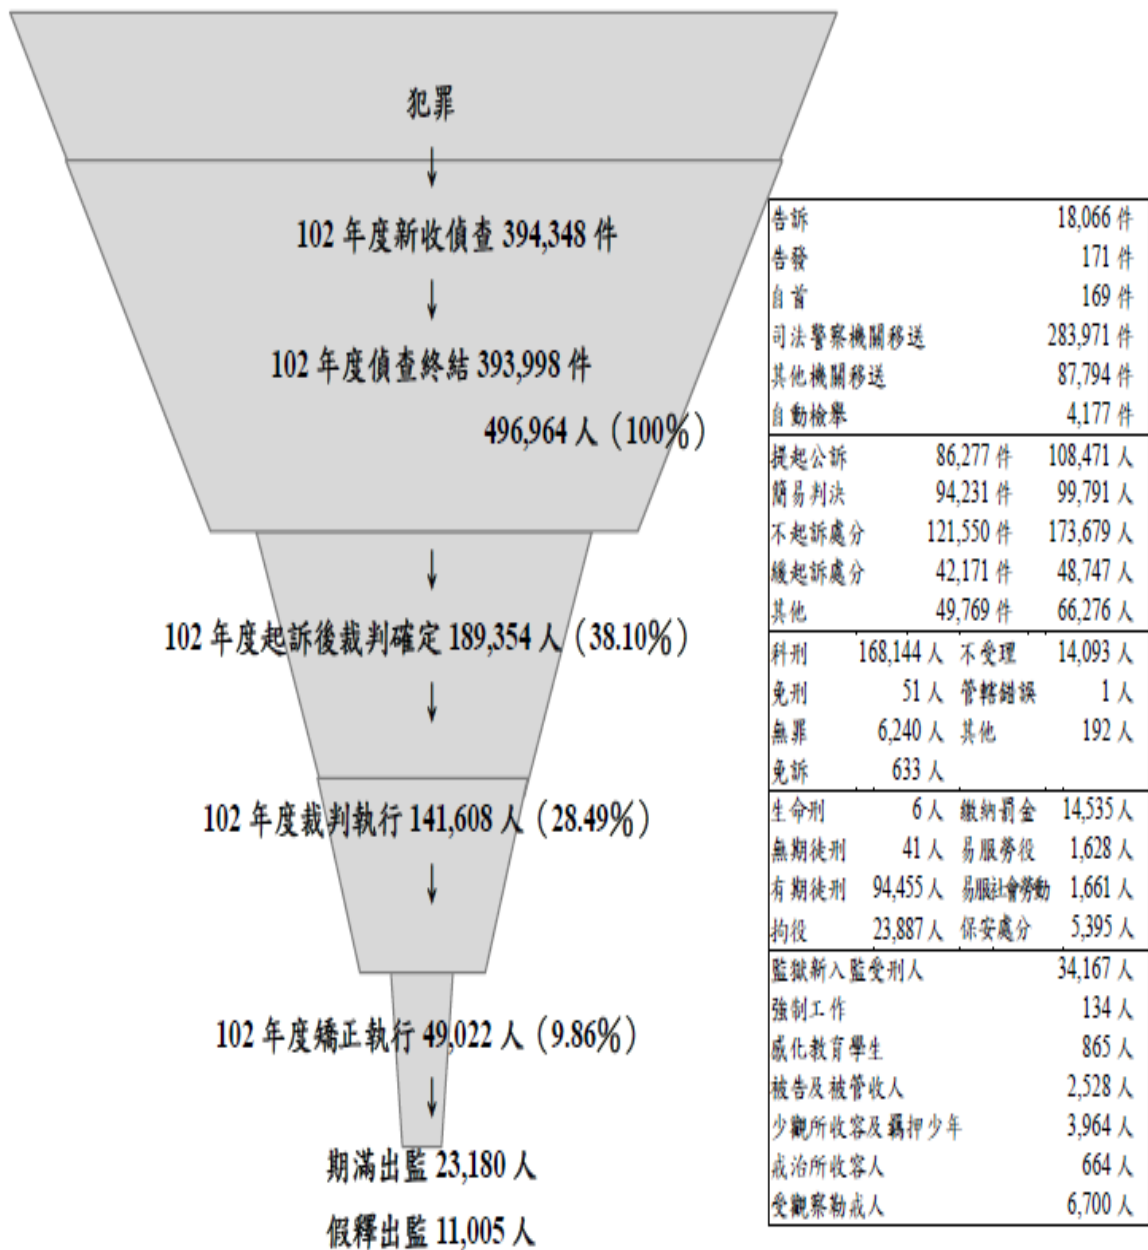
犯罪

↓

102 年度新收偵查 394,348 件

↓

102 年度偵查終結 393,998 件

496,964 人（100%）

↓

102 年度起訴後裁判確定 189,354 人（38.10%）

↓

102 年度裁判執行 141,608 人（28.49%）

↓

102 年度矯正執行 49,022 人（9.86%）

↓

期滿出監 23,180 人

假釋出監 11,005 人

| | |
|---|---|
| 告訴 | 18,066 件 |
| 告發 | 171 件 |
| 自首 | 169 件 |
| 司法警察機關移送 | 283,971 件 |
| 其他機關移送 | 87,794 件 |
| 自動檢舉 | 4,177 件 |

| | | |
|---|---|---|
| 提起公訴 | 86,277 件 | 108,471 人 |
| 簡易判決 | 94,231 件 | 99,791 人 |
| 不起訴處分 | 121,550 件 | 173,679 人 |
| 緩起訴處分 | 42,171 件 | 48,747 人 |
| 其他 | 49,769 件 | 66,276 人 |

| | | | |
|---|---|---|---|
| 科刑 | 168,144 人 | 不受理 | 14,093 人 |
| 免刑 | 51 人 | 管轄錯誤 | 1 人 |
| 無罪 | 6,240 人 | 其他 | 192 人 |
| 免訴 | 633 人 | | |

| | | | |
|---|---|---|---|
| 生命刑 | 6 人 | 繳納罰金 | 14,535 人 |
| 無期徒刑 | 41 人 | 易服勞役 | 1,628 人 |
| 有期徒刑 | 94,455 人 | 易服社會勞動 | 1,661 人 |
| 拘役 | 23,887 人 | 保安處分 | 5,395 人 |

| | |
|---|---|
| 監獄新入監受刑人 | 34,167 人 |
| 強制工作 | 134 人 |
| 感化教育學生 | 865 人 |
| 被告及被管收人 | 2,528 人 |
| 少觀所收容及羈押少年 | 3,964 人 |
| 戒治所收容人 | 664 人 |
| 受觀察勒戒人 | 6,700 人 |